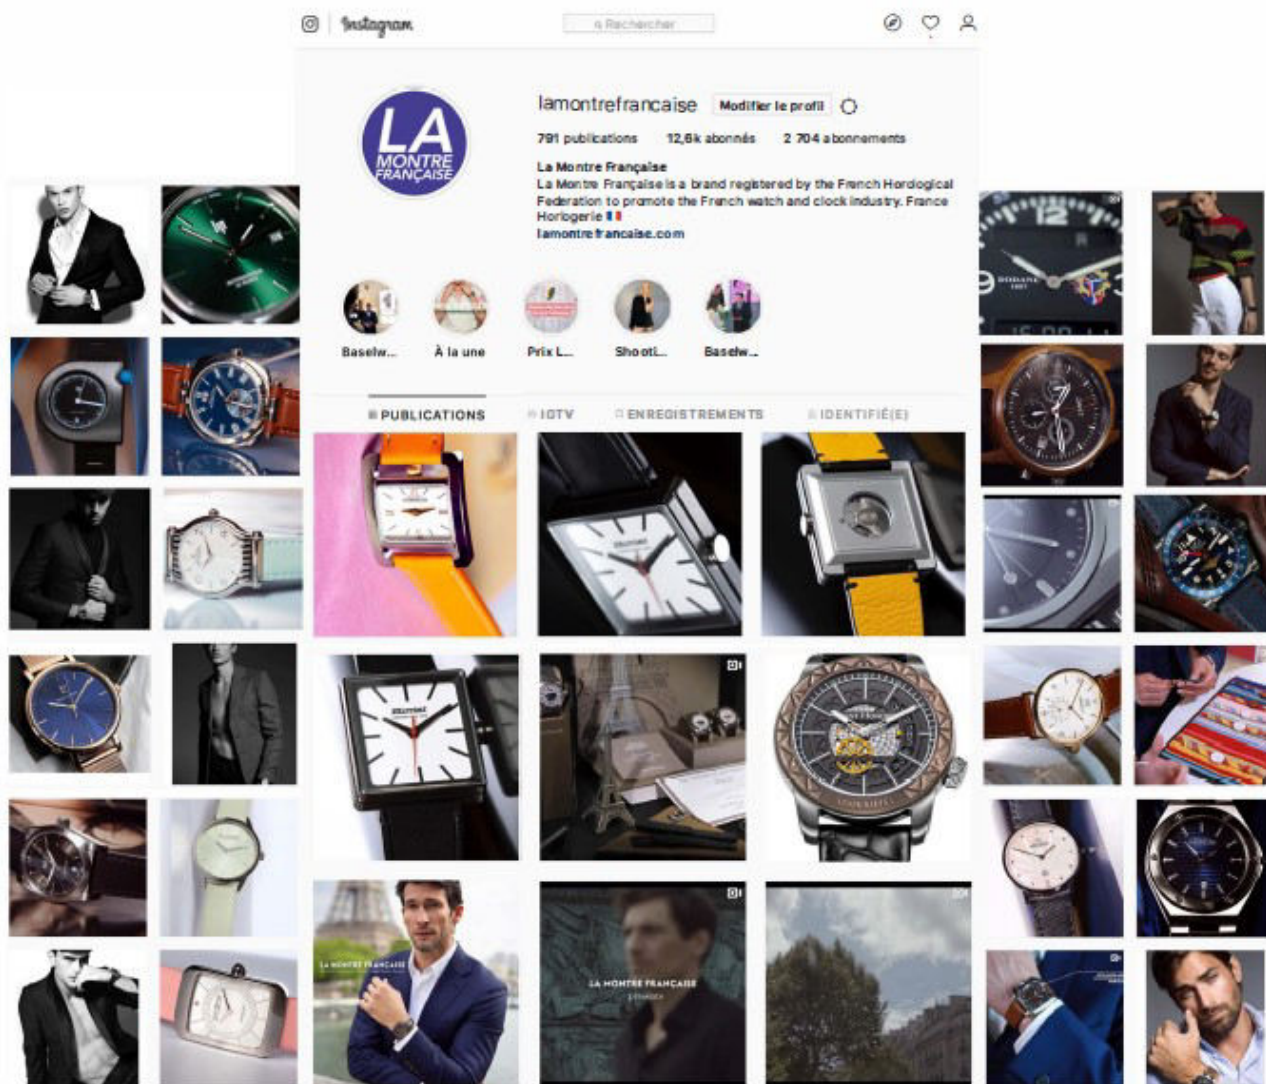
Instagram

Rechercher

LA MONTRE FRANÇAISE

lamontrefrancaise Modifier le profil

791 publications 12,6k abonnés 2 704 abonnements

La Montre Française
La Montre Française is a brand registered by the French Horological Federation to promote the French watch and clock industry. France Horlogerie 🇫🇷
lamontrefrancaise.com

Baselw... À la une Prix L... Shooti... Baselw...

PUBLICATIONS IGTV ENREGISTREMENTS IDENTIFIÉ(E)

LA MONTRE FRANÇAISE

LA MONTRE FRANÇAISE